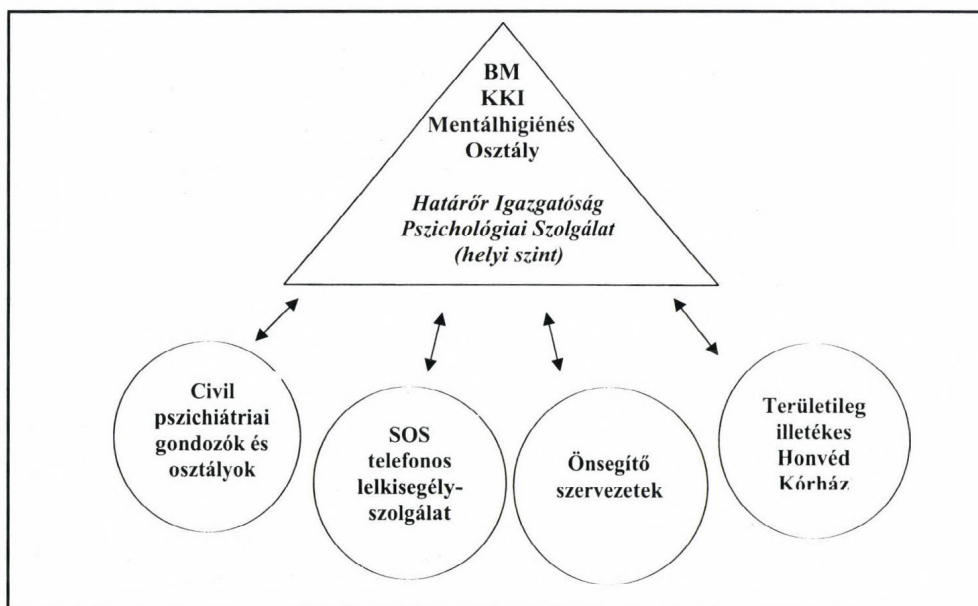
BM
KKI
Mentálhigiénés
Osztály

Határőr Igazgatóság
Pszichológiai Szolgálat
(helyi szint)

Civil pszichiátriai gondozók és osztályok

SOS telefonos lelkisegély-szolgálat

Önsegítő szervezetek

Területileg illetékes Honvéd Kórház